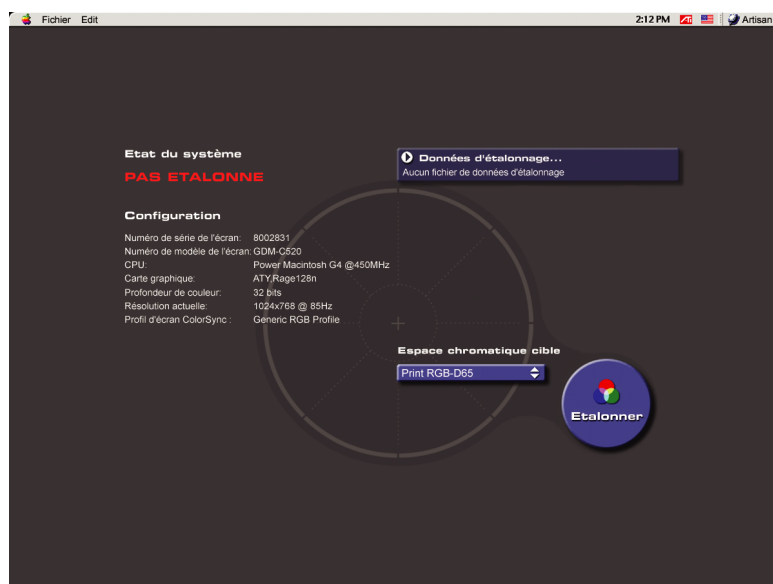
Fichier Edit

2:12 PM Artisan

Etat du système

PAS ETALONNE

Configuration

| | |
|---|---|
| Numéro de série de l'écran: | 8002831 |
| Numéro de modèle de l'écran: | GDM-C520 |
| CPU: | Power Macintosh G4 @450MHz |
| Carte graphique: | ATY,Rage128n |
| Profondeur de couleur: | 32 bits |
| Résolution actuelle: | 1024x768 @ 85Hz |
| Profil d'écran ColorSync : | Generic RGB Profile |

Données d'étalonnage...
Aucun fichier de données d'étalonnage

Espace chromatique cible

Print RGB-D65

Etalonner